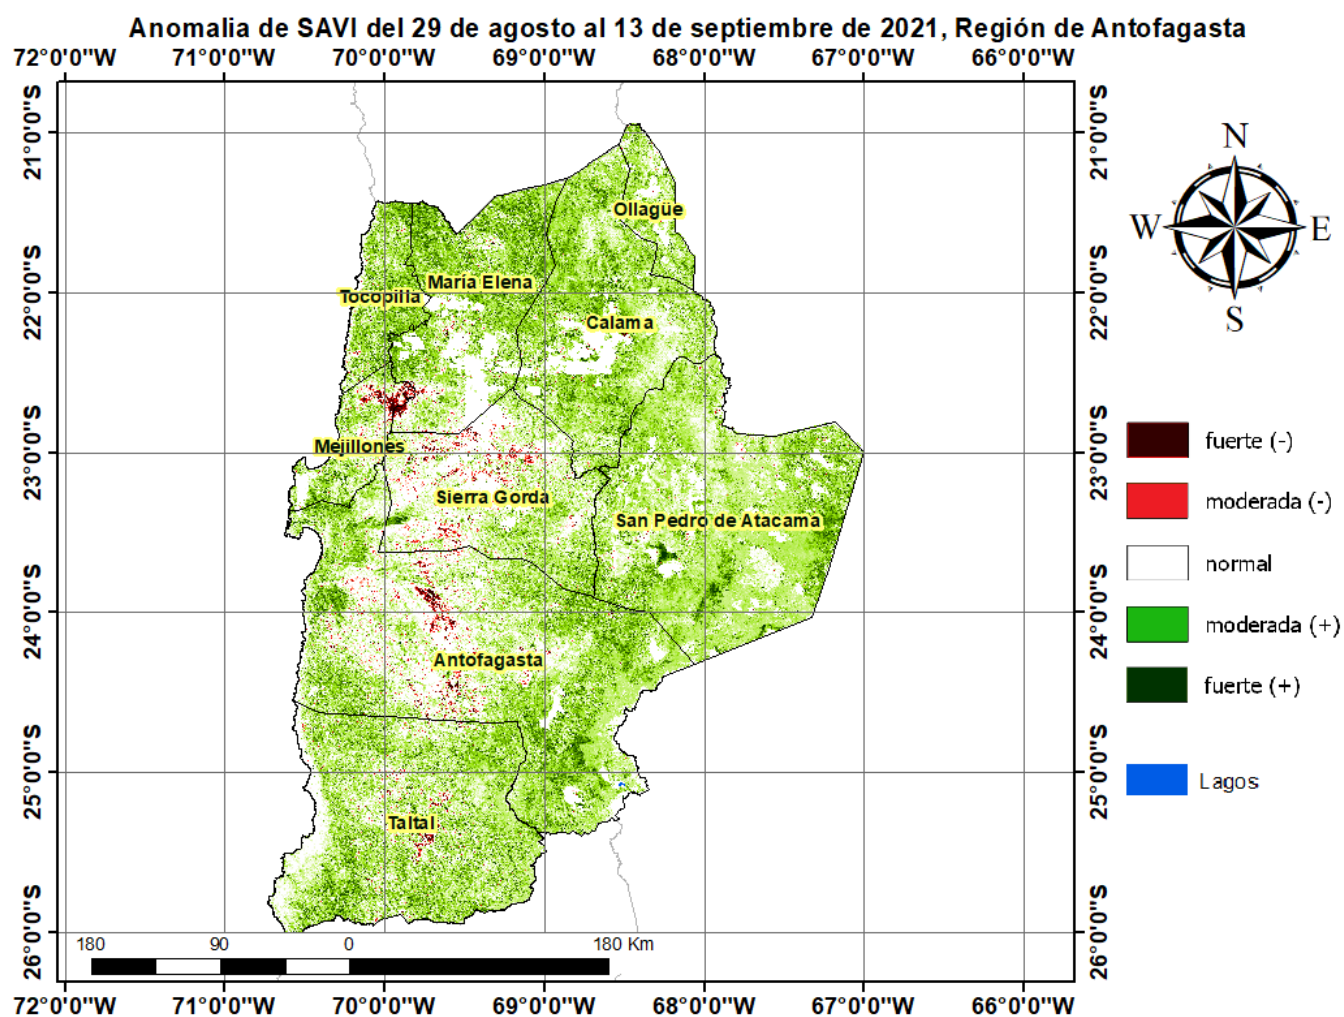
Anomalia de SAVI del 29 de agosto al 13 de septiembre de 2021, Región de Antofagasta

72°0'0"W 71°0'0"W 70°0'0"W 69°0'0"W 68°0'0"W 67°0'0"W 66°0'0"W

21°0'0"S
22°0'0"S
23°0'0"S
24°0'0"S
25°0'0"S
26°0'0"S

21°0'0"S
22°0'0"S
23°0'0"S
24°0'0"S
25°0'0"S
26°0'0"S

N
W E
S

Ollagüe
María Elena
Tocopilla
Calama
Mejillones
Sierra Gorda
San Pedro de Atacama
Antofagasta
Taltal

fuerte (-)
moderada (-)
normal
moderada (+)
fuerte (+)
Lagos

180 90 0 180 Km

72°0'0"W 71°0'0"W 70°0'0"W 69°0'0"W 68°0'0"W 67°0'0"W 66°0'0"W